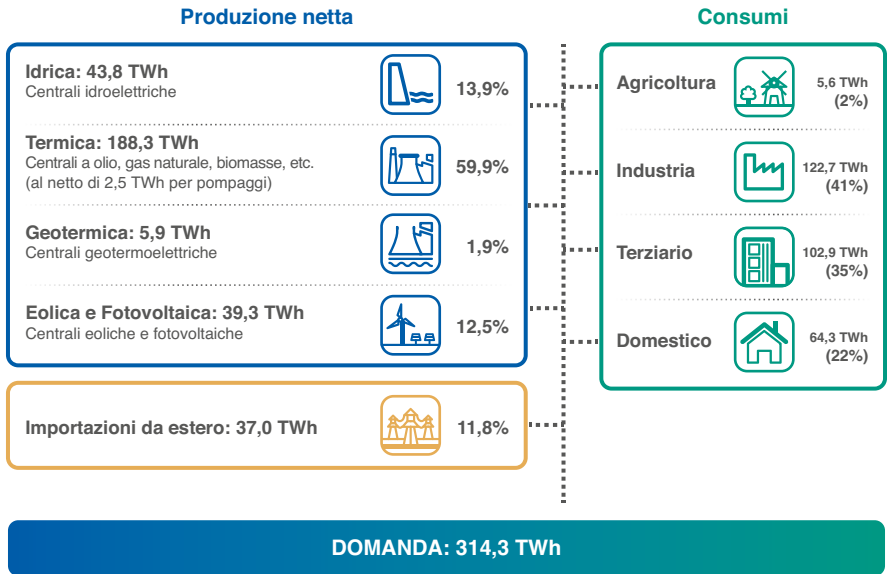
Produzione netta

Idrica: 43,8 TWh
Centrali idroelettriche
13,9%

Termica: 188,3 TWh
Centrali a olio, gas naturale, biomasse, etc. (al netto di 2,5 TWh per pompaggi)
59,9%

Geotermica: 5,9 TWh
Centrali geotermoelettriche
1,9%

Eolica e Fotovoltaica: 39,3 TWh
Centrali eoliche e fotovoltaiche
12,5%

Importazioni da estero: 37,0 TWh
11,8%

Consumi

Agricoltura
5,6 TWh
(2%)

Industria
122,7 TWh
(41%)

Terziario
102,9 TWh
(35%)

Domestico
64,3 TWh
(22%)

DOMANDA: 314,3 TWh